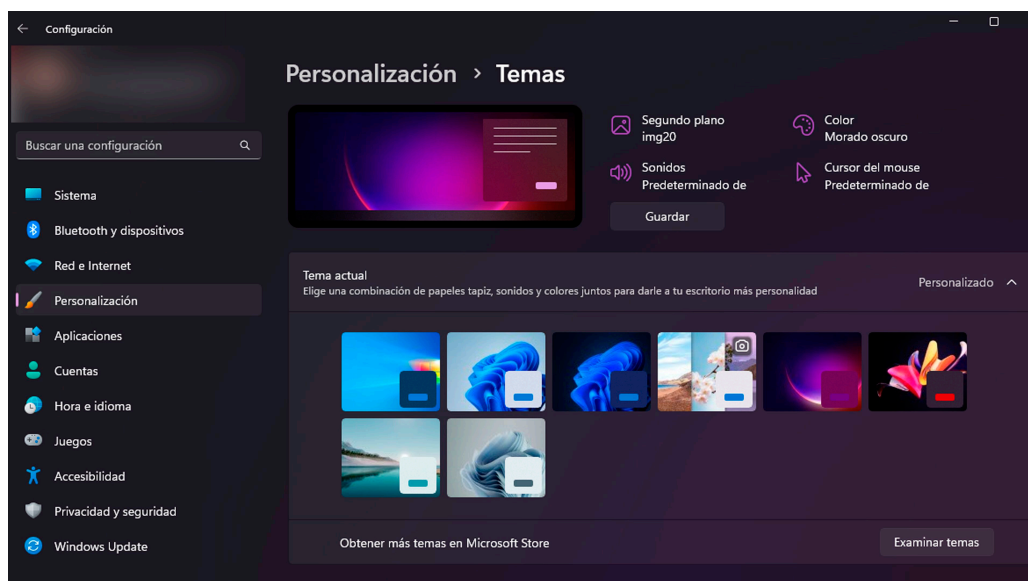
Configuración

Buscar una configuración

Sistema
Bluetooth y dispositivos
Red e Internet
Personalización
Aplicaciones
Cuentas
Hora e idioma
Juegos
Accesibilidad
Privacidad y seguridad
Windows Update

Personalización > Temas

Segundo plano
img20

Color
Morado oscuro

Sonidos
Predeterminado de

Cursor del mouse
Predeterminado de

Guardar

Tema actual
Elige una combinación de papeles tapiz, sonidos y colores juntos para darle a tu escritorio más personalidad

Personalizado

Obtener más temas en Microsoft Store

Examinar temas